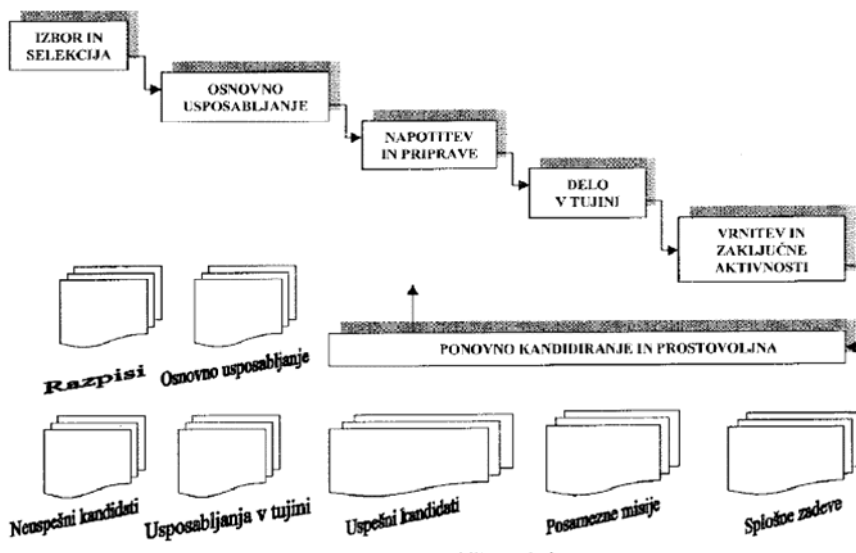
IZBOR IN SELEKCIJA

OSNOVNO USPOSABLJANJE

NAPOTITEV IN PRIPRAVE

DELO V TUJINI

VRNITEV IN ZAKLJUČNE AKTIVNOSTI

PONOVNO KANDIDIRANJE IN PROSTOVOLJNA

Razpisi

Osnovno usposabljanje

Neuspešni kandidati

Usposabljanja v tujini

Uspešni kandidati

Posamezne misije

Splošne zadeve